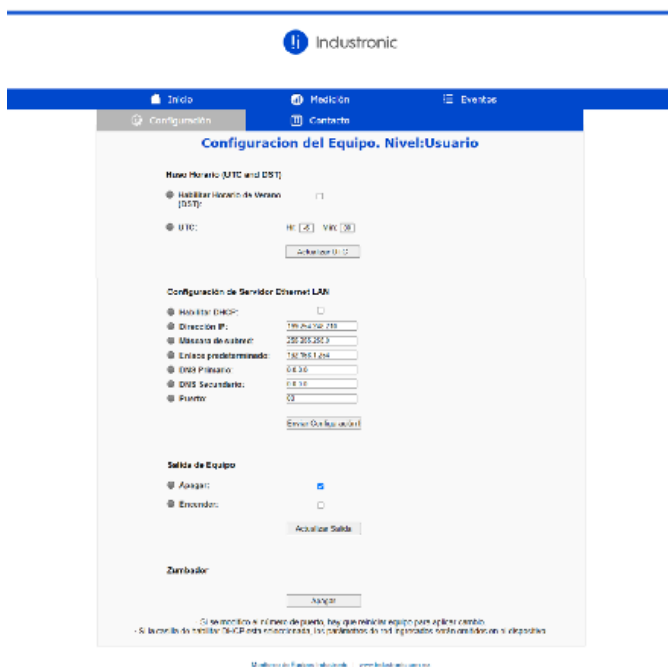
Industronic

Inicio
Medición
Eventos
Configuración
Contacto

Configuracion del Equipo. Nivel:Usuario

Huso Horario (UTC and DST)

Habilitar Horario de Verano (DST):

UTC: Hr: -3 Min: 00

Actualizar UTC

Configuración de Servidor Ethernet LAN

Habilitar DHCP:
Dirección IP: 192.168.100.210
Máscara de subred: 255.255.255.0
Enlace predeterminado: 192.168.1.254
DNS Primario: 8.8.8.8
DNS Secundario: 8.8.4.4
Puerto: 80

Enviar Configuración

Salida de Equipo

Apagar:
Encender:

Actualizar Salida

Zumbador

Apagar

-Si se modifica el número de puerto, hay que reiniciar equipo para aplicar cambio.
- Si la casilla de habilitar DHCP esta seleccionada, los parámetros de red ingresados serán omitidos en el dispositivo.

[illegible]